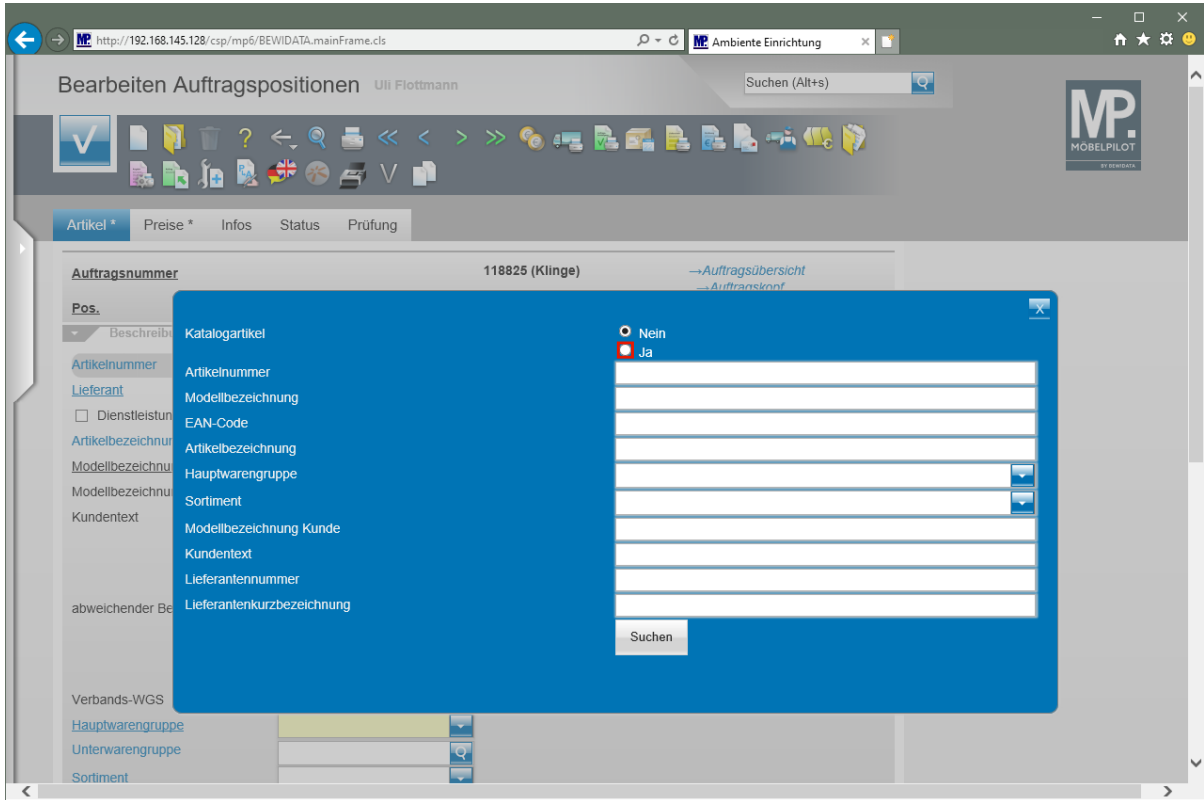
http://192.168.145.128/csp/mp6/BEWIDATA.mainFrame.cls
Ambiente Einrichtung

Bearbeiten Auftragspositionen Uli Flottmann
Suchen (Alt+s)

MP. MÖBELPILOT BY BEWIDATA

Artikel * Preise * Infos Status Prüfung

Auftragsnummer 118825 (Klinge) →Auftragsübersicht →Auftragskopf
Pos.
Beschreib
Artikelnummer
Lieferant
Dienstleistun
Artikelbezeichnu
Modellbezeichnu
Modellbezeichnu
Kundentext
abweichender Be
Verbands-WGS
Hauptwarengruppe
Unterwarengruppe
Sortiment

Katalogartikel
Nein
Ja
Artikelnummer
Modellbezeichnung
EAN-Code
Artikelbezeichnung
Hauptwarengruppe
Sortiment
Modellbezeichnung Kunde
Kundentext
Lieferantennummer
Lieferantenkurzbezeichnung
Suchen